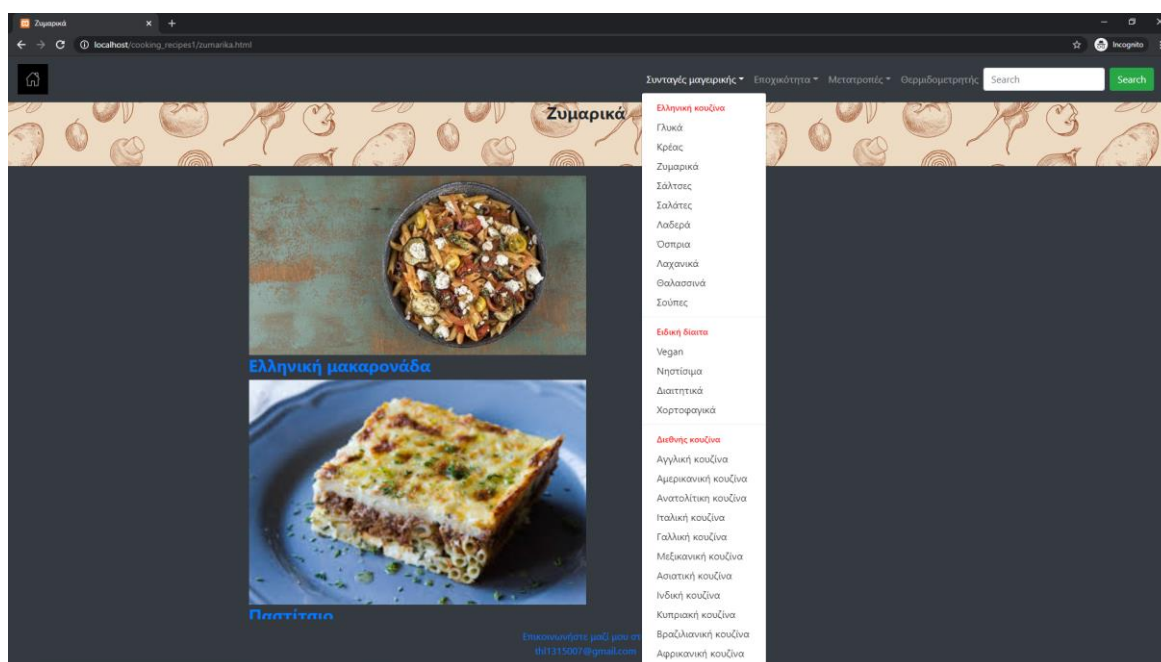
Ζυμαρικά × +

localhost/cooking_recipes1/zumarika.html

Incognito

Συνταγές μαγειρικής ▾ Εποχικότητα ▾ Μετατροπές ▾ Θερμιδομετρητής Search Search

Ζυμαρικά

Ελληνική κουζίνα
Γλυκά
Κρέας
Ζυμαρικά
Σάλτσες
Σαλάτες
Λαδερά
Όσπρια
Λαχανικά
Θαλασσινά
Σούπες

Ειδική δίαιτα
Vegan
Νηστίσιμα
Διαιτητικά
Χορτοφαγικά

Διεθνής κουζίνα
Αγγλική κουζίνα
Αμερικανική κουζίνα
Ανατολίτικη κουζίνα
Ιταλική κουζίνα
Γαλλική κουζίνα
Μεξικανική κουζίνα
Ασιατική κουζίνα
Ινδική κουζίνα
Κυπριακή κουζίνα
Βραζιλιανική κουζίνα
Αφρικανική κουζίνα

Ελληνική μακαρονάδα

Παστίτσιο

Επικοινωνήστε μαζί μου στ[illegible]
thl1315007@gmail.com